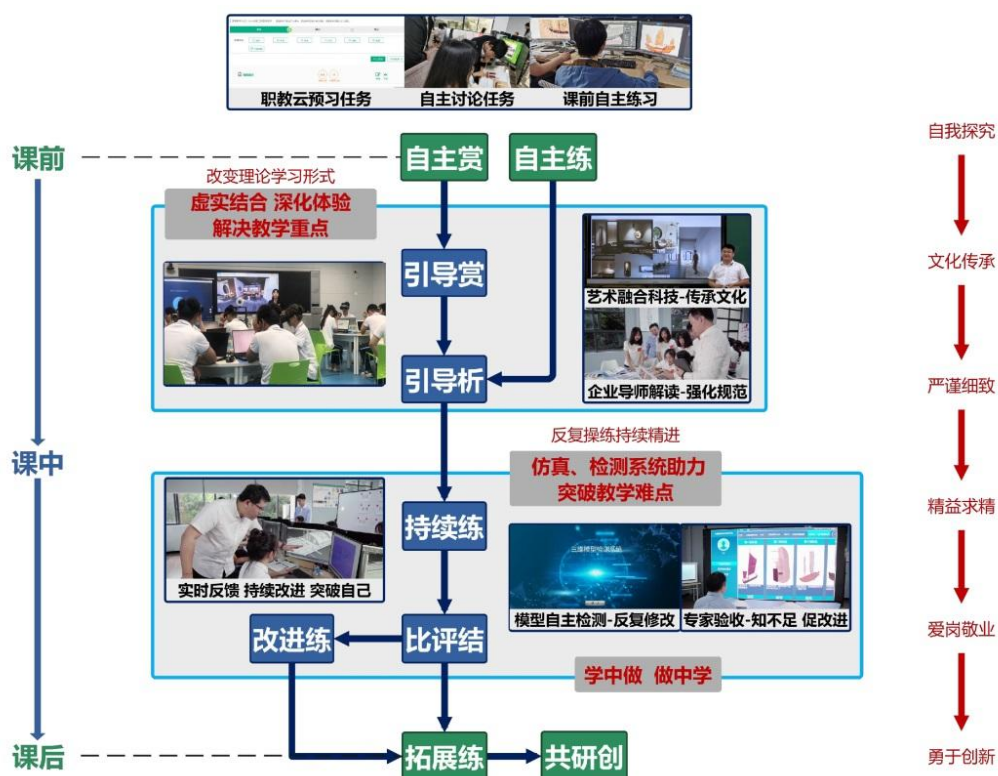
职教云预习任务
自主讨论任务
课前自主练习

课前
自主赏
自主练
自我探究

改变理论学习形式
虚实结合 深化体验
解决教学重点

引导赏
艺术融合科技-传承文化
文化传承
引导析
企业导师解读-强化规范
严谨细致

课中
反复操练持续精进
仿真、检测系统助力
突破教学难点
持续练
实时反馈 持续改进 突破自己
精益求精
模型自主检测-反复修改
专家验收-知不足 促改进
改进练
比评结
爱岗敬业
学中做 做中学

课后
拓展练
共研创
勇于创新